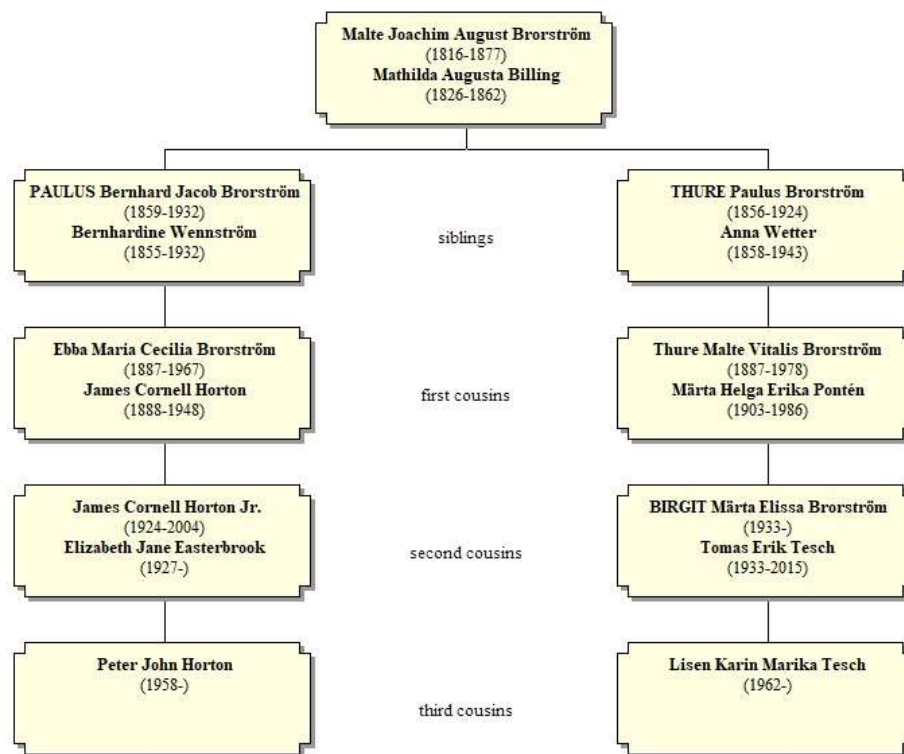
Malte Joachim August Brorström
(1816-1877)
Mathilda Augusta Billing
(1826-1862)

PAULUS Bernhard Jacob Brorström
(1859-1932)
Bernhardine Wennström
(1855-1932)

siblings

THURE Paulus Brorström
(1856-1924)
Anna Wetter
(1858-1943)

Ebba Maria Cecilia Brorström
(1887-1967)
James Cornell Horton
(1888-1948)

first cousins

Thure Malte Vitalis Brorström
(1887-1978)
Märta Helga Erika Pontén
(1903-1986)

James Cornell Horton Jr.
(1924-2004)
Elizabeth Jane Easterbrook
(1927-)

second cousins

BIRGIT Märta Elissa Brorström
(1933-)
Tomas Erik Tesch
(1933-2015)

Peter John Horton
(1958-)

third cousins

Lisen Karin Marika Tesch
(1962-)